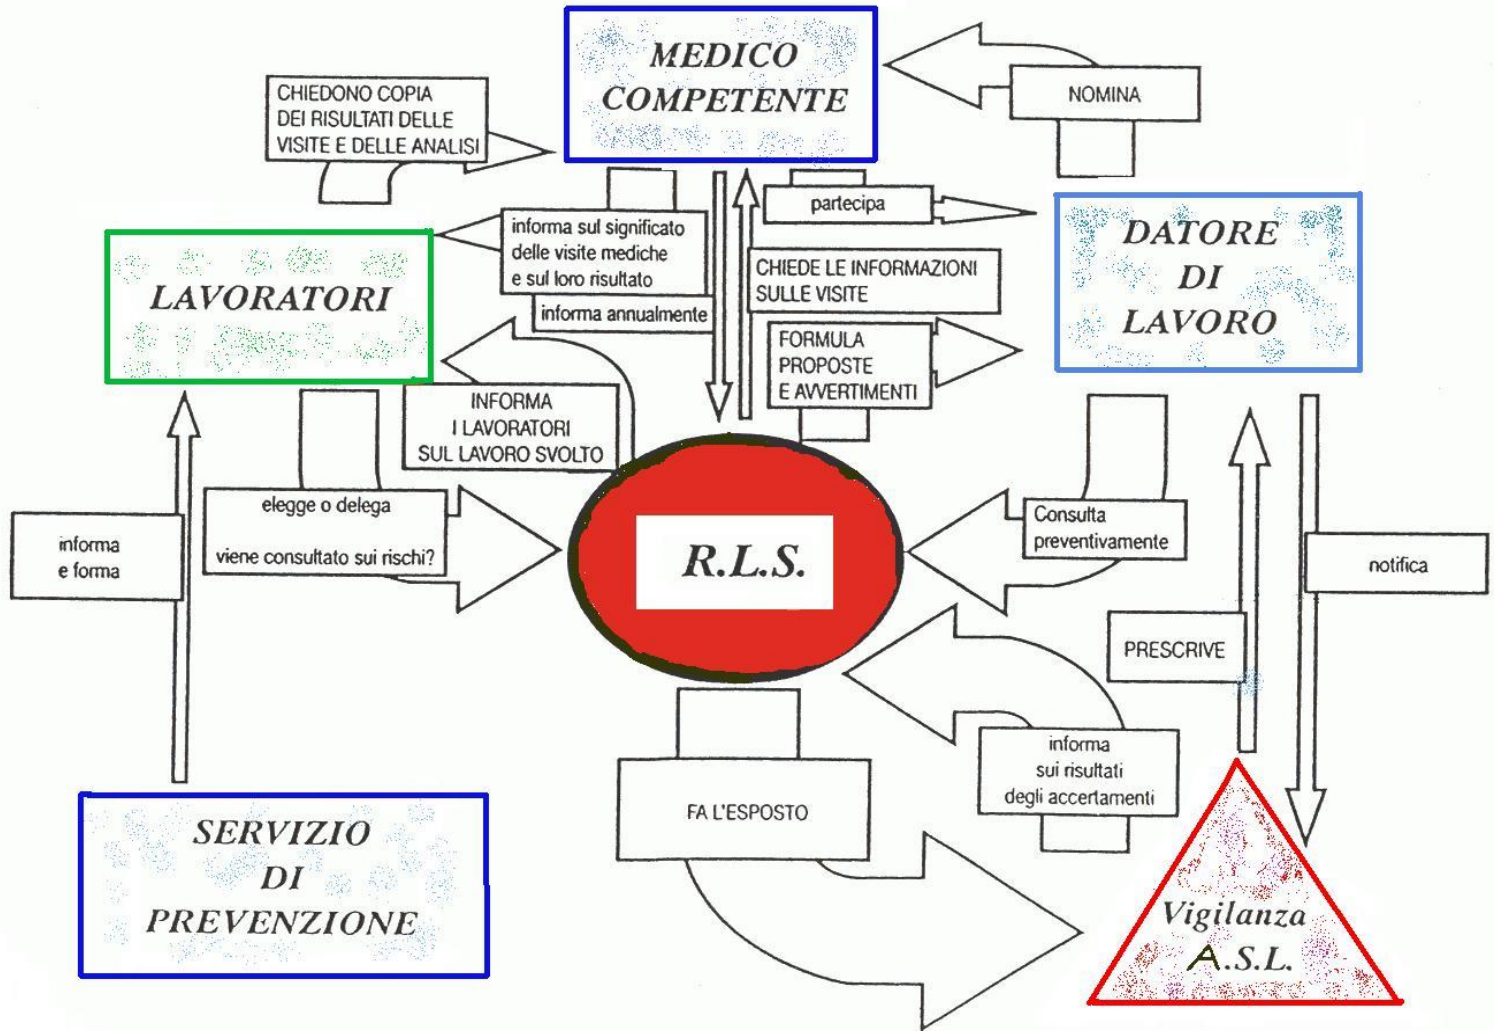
MEDICO COMPETENTE

CHIEDONO COPIA DEI RISULTATI DELLE VISITE E DELLE ANALISI

NOMINA

partecipa

DATORE DI LAVORO

LAVORATORI

informa sul significato delle visite mediche e sul loro risultato

informa annualmente

CHIEDE LE INFORMAZIONI SULLE VISITE

FORMULA PROPOSTE E AVVERTIMENTI

INFORMA I LAVORATORI SUL LAVORO SVOLTO

elegge o delega

viene consultato sui rischi?

informa e forma

R.L.S.

Consulta preventivamente

notifica

PRESCRIVE

informa sui risultati degli accertamenti

FA L'ESPOSTO

SERVIZIO DI PREVENZIONE

Vigilanza A.S.L.